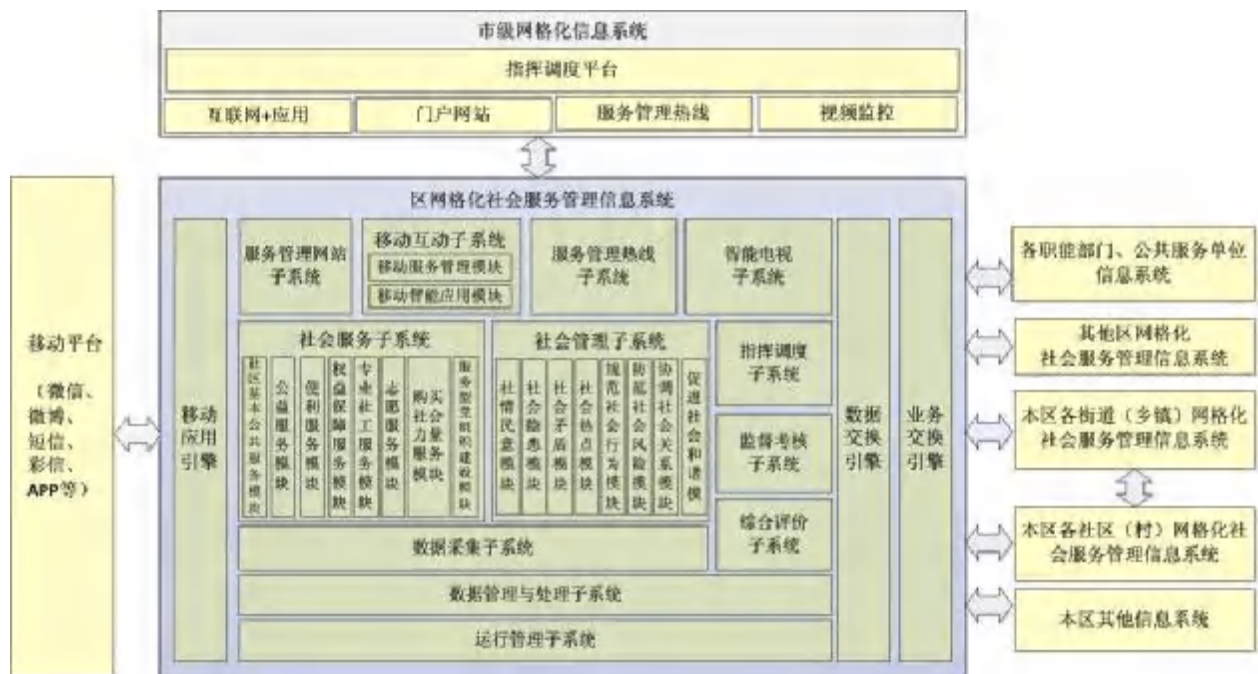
市级网格化信息系统

指挥调度平台

互联网+应用

门户网站

服务管理热线

视频监控

移动平台

（微信、微博、短信、彩信、APP等）

区网格化社会服务管理信息系统

移动应用引擎

服务管理网站子系统

移动互动子系统

移动服务管理模块

移动智能应用模块

服务管理热线子系统

智能电视子系统

社会服务子系统

社区基本公共服务模块

公益服务模块

便利服务模块

权益保障服务模块

专业社工服务模块

志愿服务模块

购买社会力量服务模块

服务型党组织建设模块

社会管理子系统

社情民意模块

社会隐患模块

社会矛盾模块

社会热点模块

规范社会行为模块

防范社会风险模块

协调社会关系模块

促进社会和谐模

指挥调度子系统

监督考核子系统

综合评价子系统

数据采集子系统

数据管理与处理子系统

运行管理子系统

数据交换引擎

业务交换引擎

各职能部门、公共服务单位信息系统

其他区网格化社会服务管理信息系统

本区各街道（乡镇）网格化社会服务管理信息系统

本区各社区（村）网格化社会服务管理信息系统

本区其他信息系统